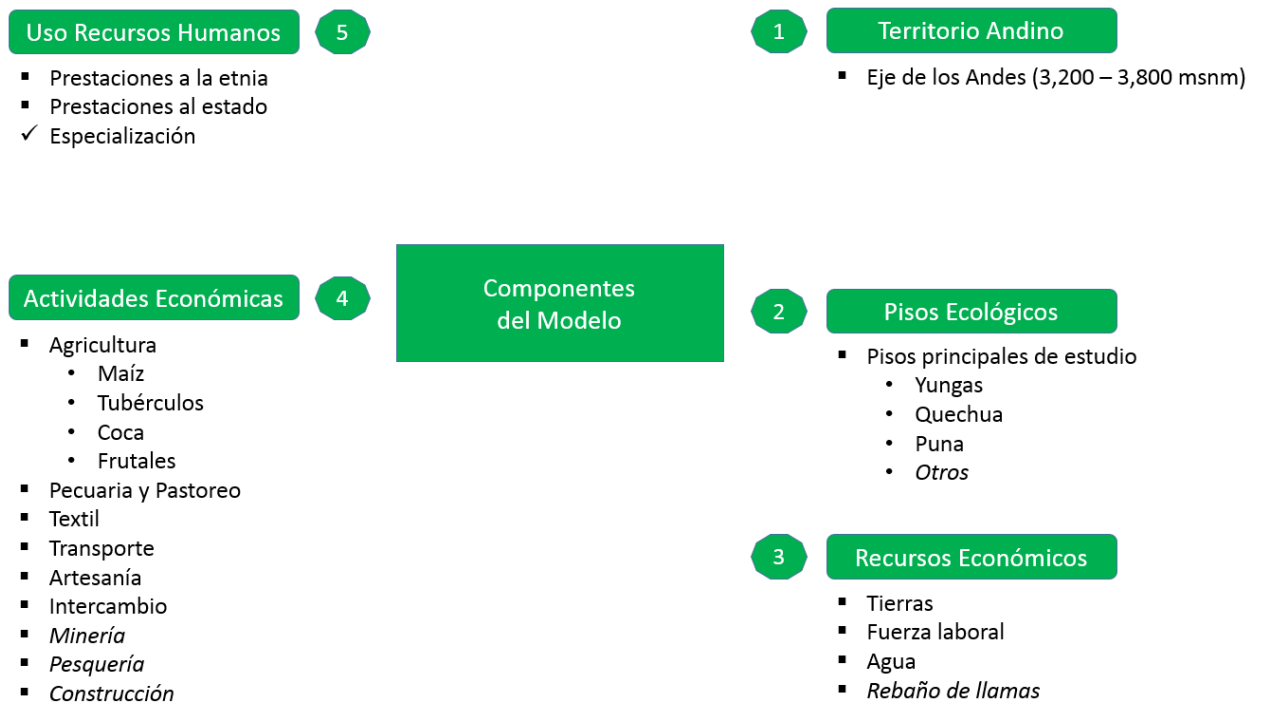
Uso Recursos Humanos 5
- Prestaciones a la etnia
- Prestaciones al estado
✓ Especialización

1 Territorio Andino
- Eje de los Andes (3,200 – 3,800 msnm)

Componentes del Modelo

Actividades Económicas 4
- Agricultura
  - Maíz
  - Tubérculos
  - Coca
  - Frutales
- Pecuaria y Pastoreo
- Textil
- Transporte
- Artesanía
- Intercambio
- *Minería*
- *Pesquería*
- *Construcción*

2 Pisos Ecológicos
- Pisos principales de estudio
  - Yungas
  - Quechua
  - Puna
  - *Otros*

3 Recursos Económicos
- Tierras
- Fuerza laboral
- Agua
- *Rebaño de llamas*